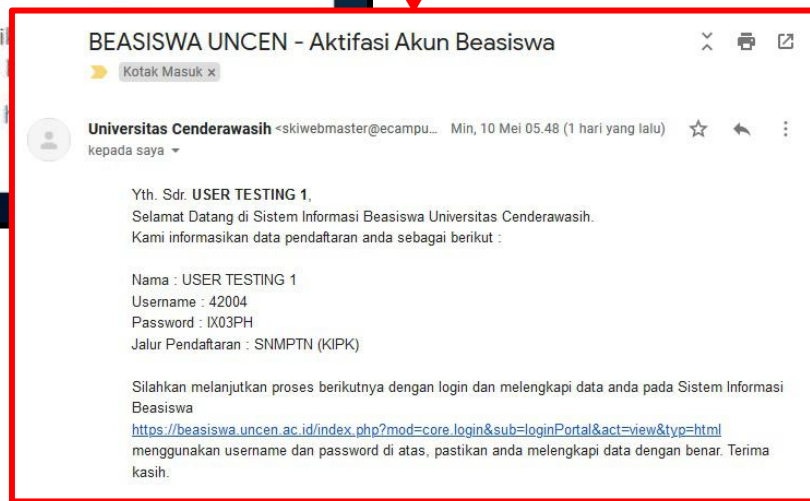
BEASISWA UNCEN - Aktifasi Akun Beasiswa

Kotak Masuk ×

Universitas Cenderawasih <skiwebmaster@ecampu... Min, 10 Mei 05.48 (1 hari yang lalu)
kepada saya

Yth. Sdr. USER TESTING 1,
Selamat Datang di Sistem Informasi Beasiswa Universitas Cenderawasih.
Kami informasikan data pendaftaran anda sebagai berikut :

Nama : USER TESTING 1
Username : 42004
Password : IX03PH
Jalur Pendaftaran : SNMPTN (KIPK)

Silahkan melanjutkan proses berikutnya dengan login dan melengkapi data anda pada Sistem Informasi Beasiswa
https://beasiswa.uncen.ac.id/index.php?mod=core.login&sub=loginPortal&act=view&typ=html
menggunakan username dan password di atas, pastikan anda melengkapi data dengan benar. Terima kasih.